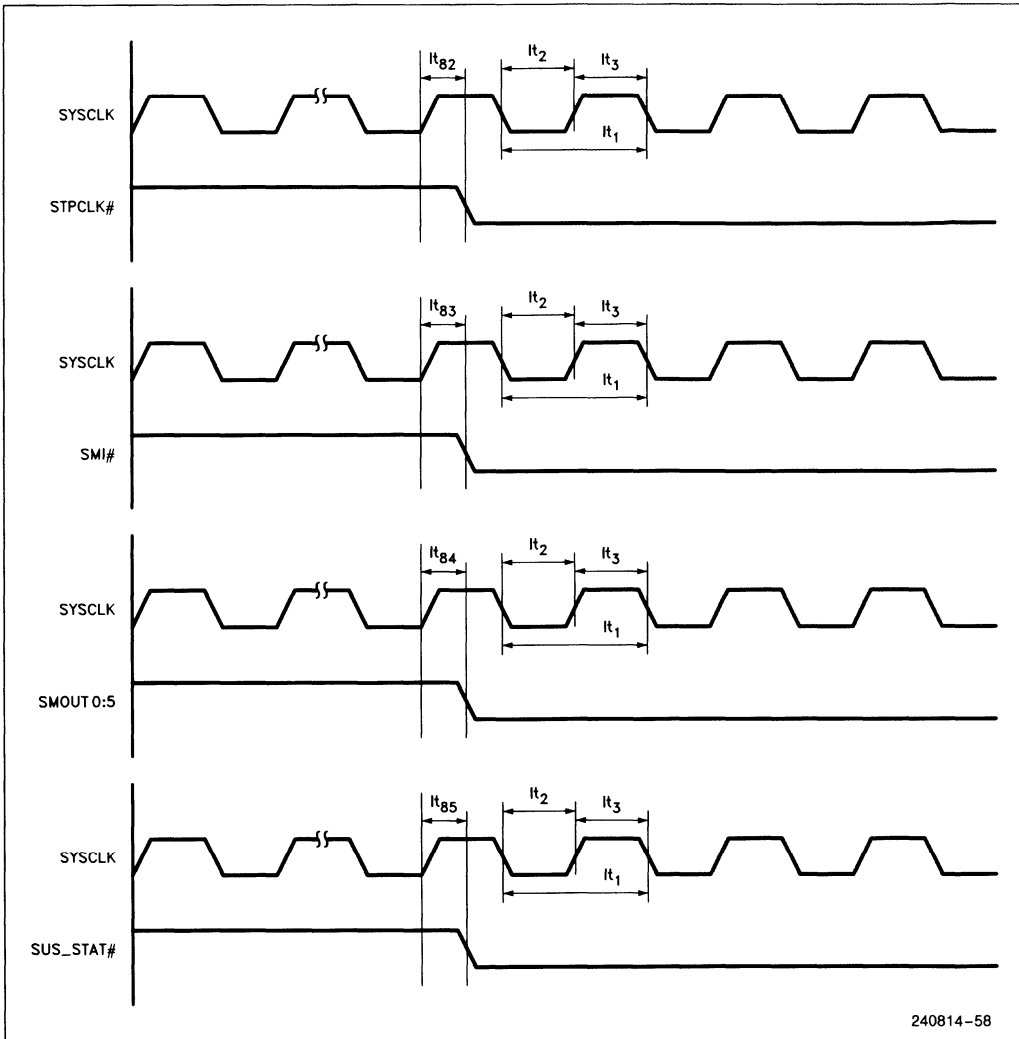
$lt_{82}$ $lt_2$ $lt_3$

SYSCLK

$lt_1$

STPCLK#

$lt_{83}$ $lt_2$ $lt_3$

SYSCLK

$lt_1$

SMI#

$lt_{84}$ $lt_2$ $lt_3$

SYSCLK

$lt_1$

SMOUT 0:5

$lt_{85}$ $lt_2$ $lt_3$

SYSCLK

$lt_1$

SUS_STAT#

240814–58